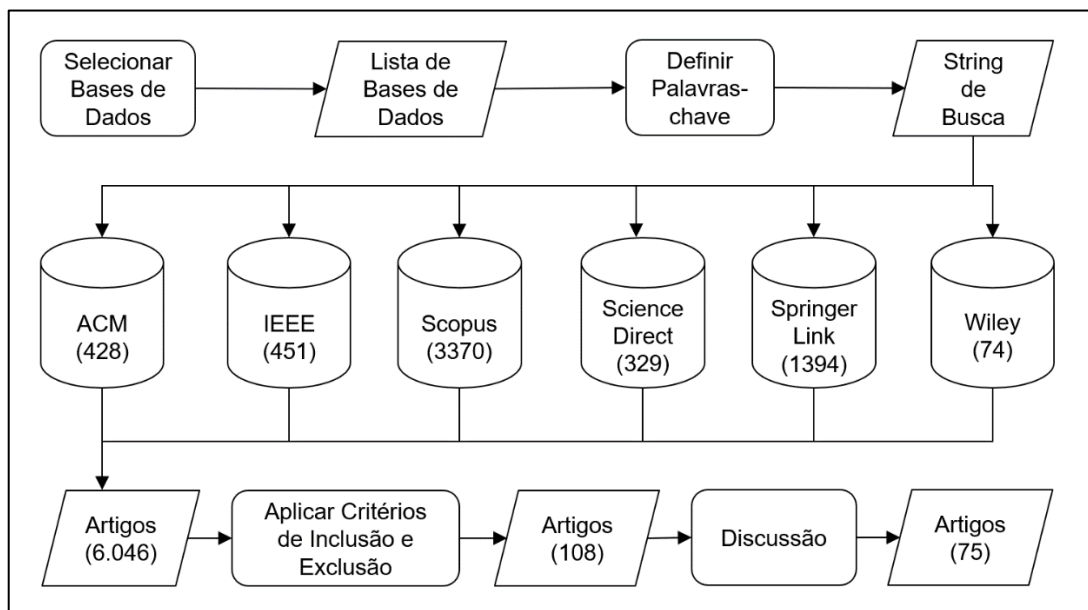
Selecionar Bases de Dados

Lista de Bases de Dados

Definir Palavras-chave

String de Busca

ACM (428)

IEEE (451)

Scopus (3370)

Science Direct (329)

Springer Link (1394)

Wiley (74)

Artigos (6.046)

Aplicar Critérios de Inclusão e Exclusão

Artigos (108)

Discussão

Artigos (75)